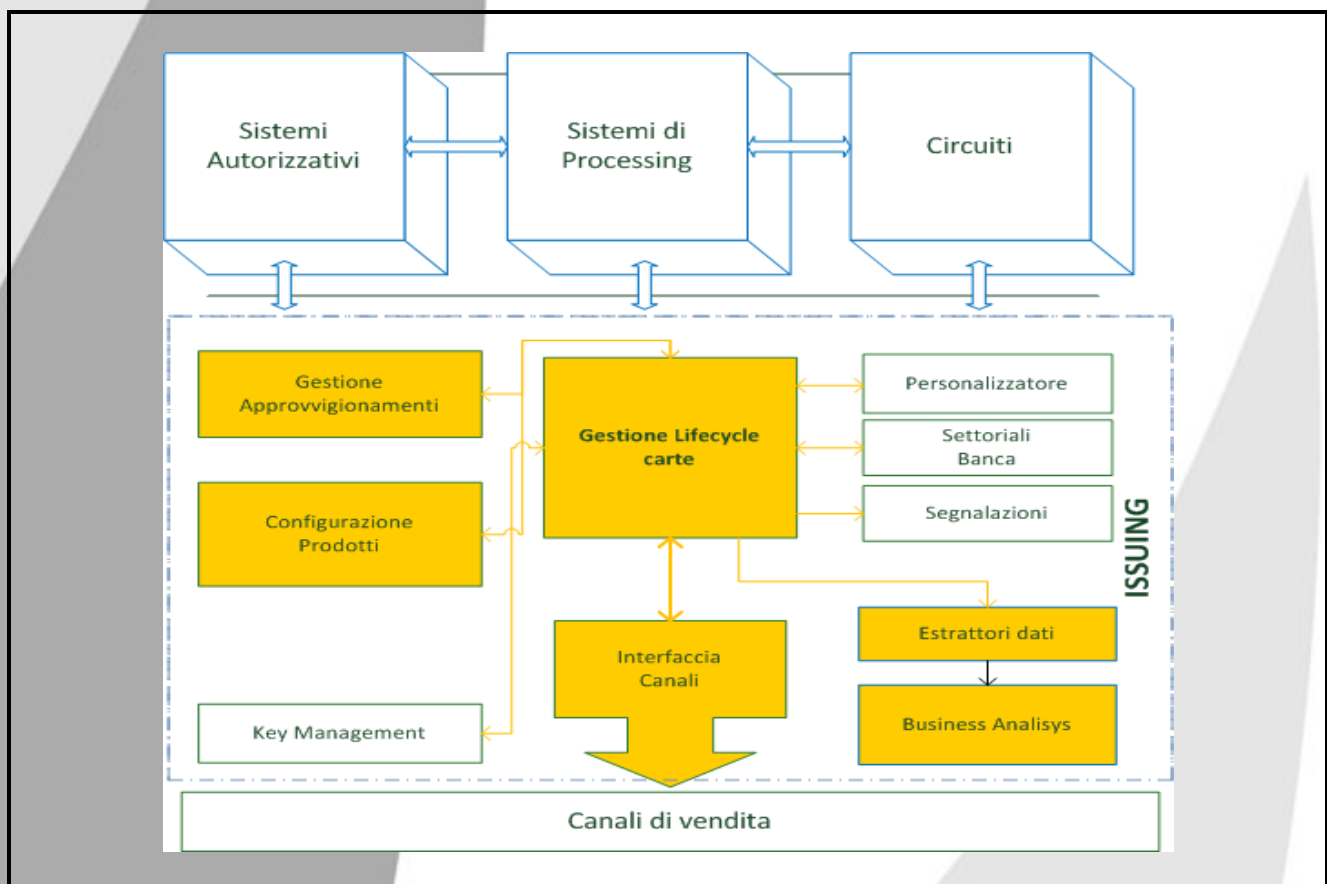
Sistemi Autorizzativi

Sistemi di Processing

Circuiti

Gestione Approvvigionamenti

Gestione Lifecycle carte

Personalizzatore

Settoriali Banca

Segnalazioni

Configurazione Prodotti

ISSUING

Interfaccia Canali

Estrattori dati

Business Analisys

Key Management

Canali di vendita